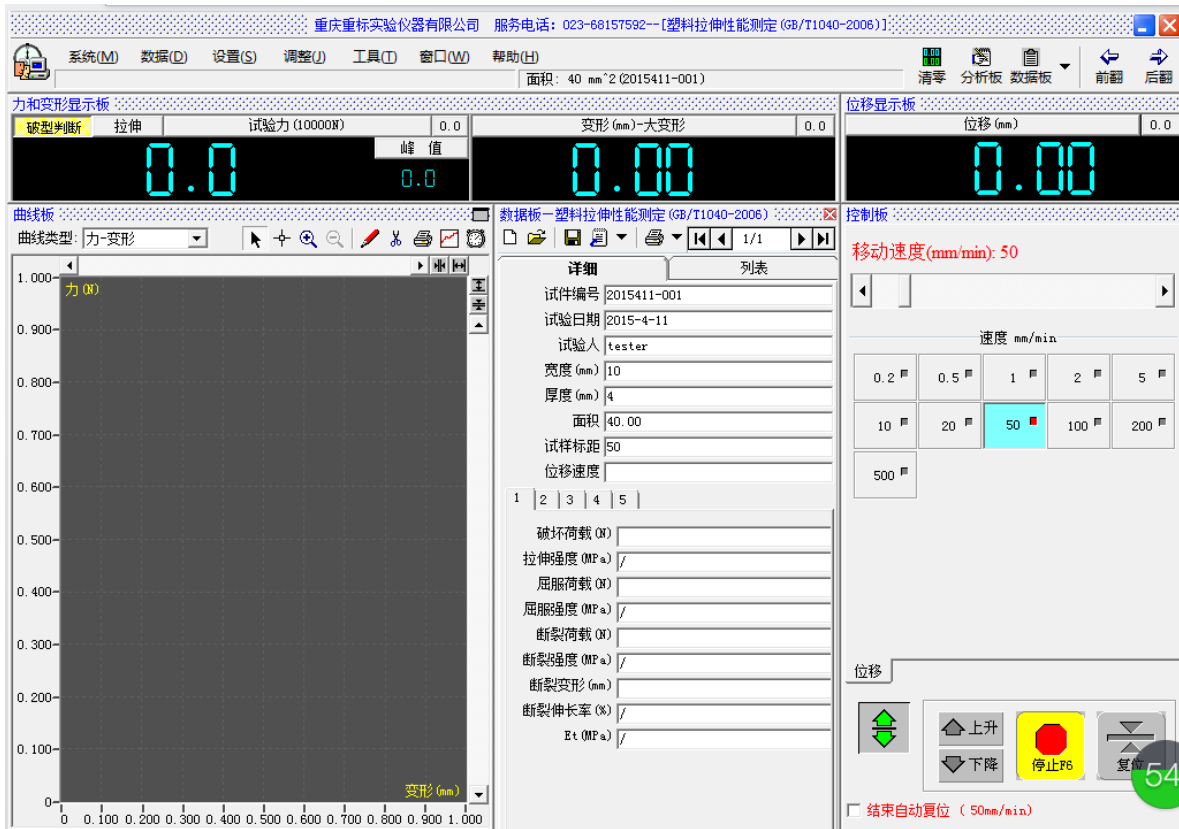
重庆重标实验仪器有限公司 服务电话：023-68157592--[塑料拉伸性能测定(GB/T1040-2006)]

系统(M) 数据(D) 设置(S) 调整(J) 工具(T) 窗口(W) 帮助(H)

面积：40 mm^2(2015411-001)

清零 分析板 数据板 前翻 后翻

力和变形显示板

破型判断 拉伸 试验力(10000N) 0.0

0.0

峰 值

0.0

变形(mm)-大变形 0.0

0.00

位移显示板

位移(mm) 0.0

0.00

曲线板

曲线类型: 力-变形

1.000
0.900
0.800
0.700
0.600
0.500
0.400
0.300
0.200
0.100
0

力(N)

变形(mm)

0 0.100 0.200 0.300 0.400 0.500 0.600 0.700 0.800 0.900 1.000

数据板—塑料拉伸性能测定(GB/T1040-2006)

1/1

详细 列表

| | |
|---|---|
| 试件编号 | 2015411-001 |
| 试验日期 | 2015-4-11 |
| 试验人 | tester |
| 宽度(mm) | 10 |
| 厚度(mm) | 4 |
| 面积 | 40.00 |
| 试样标距 | 50 |
| 位移速度 | |

1 2 3 4 5

| | |
|---|---|
| 破坏荷载(N) | |
| 拉伸强度(MPa) | / |
| 屈服荷载(N) | |
| 屈服强度(MPa) | / |
| 断裂荷载(N) | |
| 断裂强度(MPa) | / |
| 断裂变形(mm) | |
| 断裂伸长率(%) | / |
| Et(MPa) | / |

控制板

移动速度(mm/min): 50

速度 mm/min

0.2 0.5 1 2 5
10 20 50 100 200
500

位移

上升 下降 停止F6 复位

54

结束自动复位 ( 50mm/min)